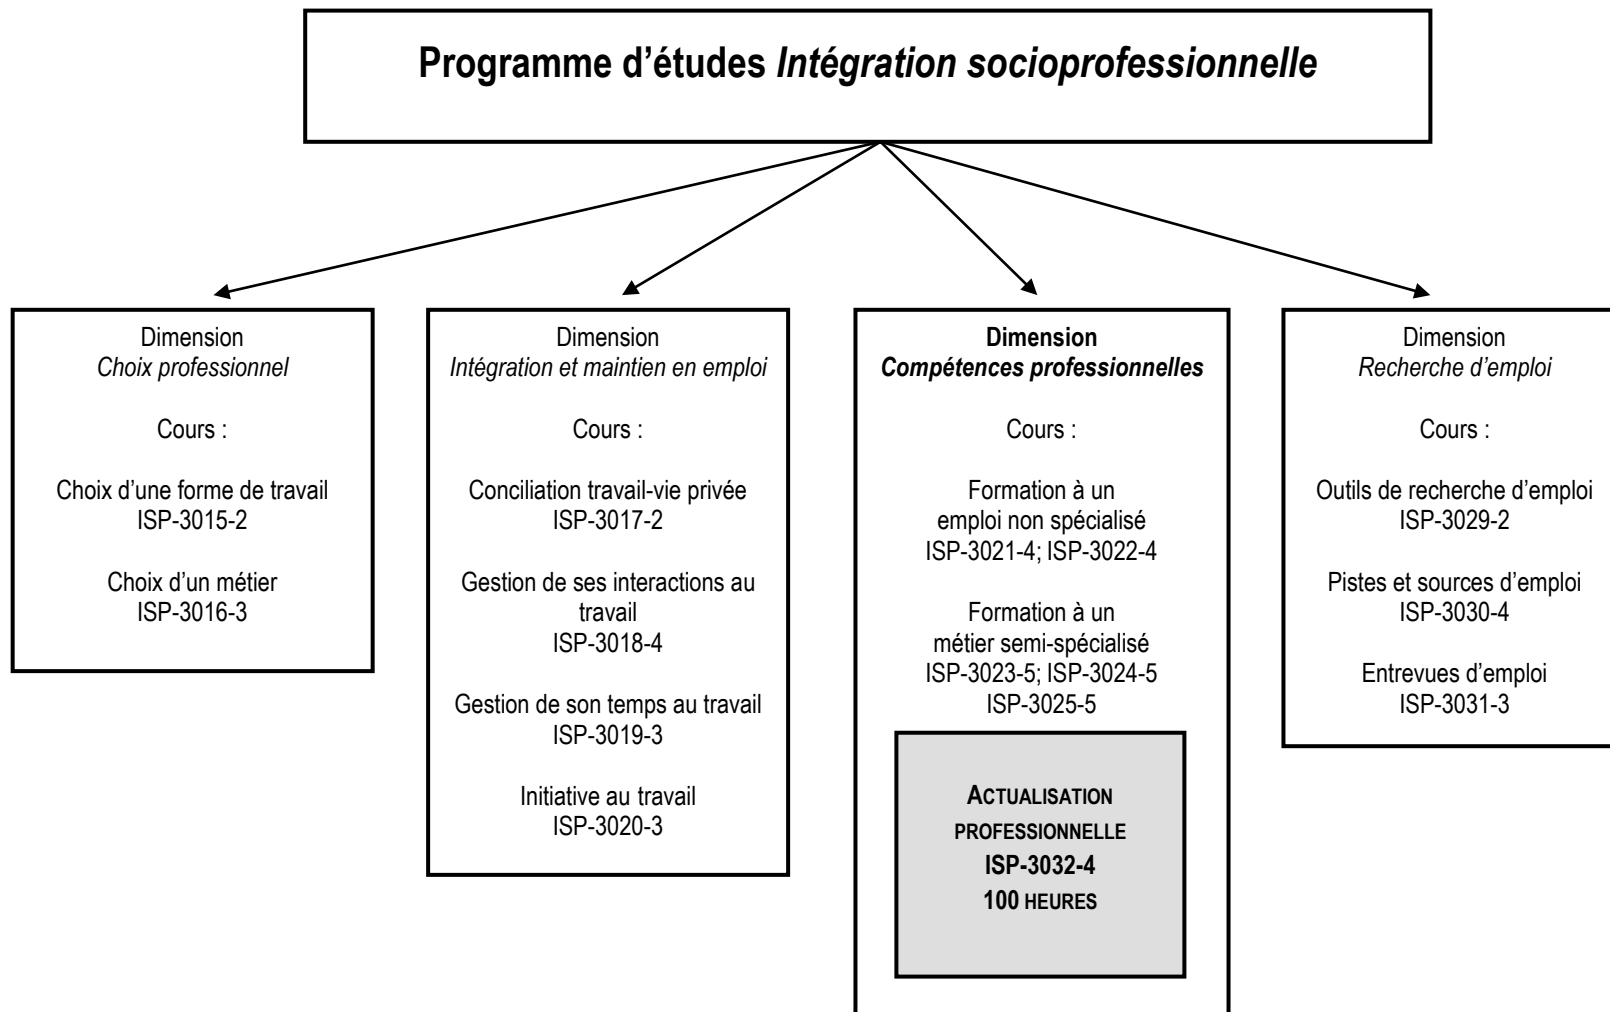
Programme d'études Intégration socioprofessionnelle

Dimension
Choix professionnel

Cours :

Choix d'une forme de travail
ISP-3015-2

Choix d'un métier
ISP-3016-3

Dimension
Intégration et maintien en emploi

Cours :

Conciliation travail-vie privée
ISP-3017-2

Gestion de ses interactions au travail
ISP-3018-4

Gestion de son temps au travail
ISP-3019-3

Initiative au travail
ISP-3020-3

Dimension
Compétences professionnelles

Cours :

Formation à un emploi non spécialisé
ISP-3021-4; ISP-3022-4

Formation à un métier semi-spécialisé
ISP-3023-5; ISP-3024-5
ISP-3025-5

ACTUALISATION PROFESSIONNELLE
ISP-3032-4
100 HEURES

Dimension
Recherche d'emploi

Cours :

Outils de recherche d'emploi
ISP-3029-2

Pistes et sources d'emploi
ISP-3030-4

Entrevues d'emploi
ISP-3031-3